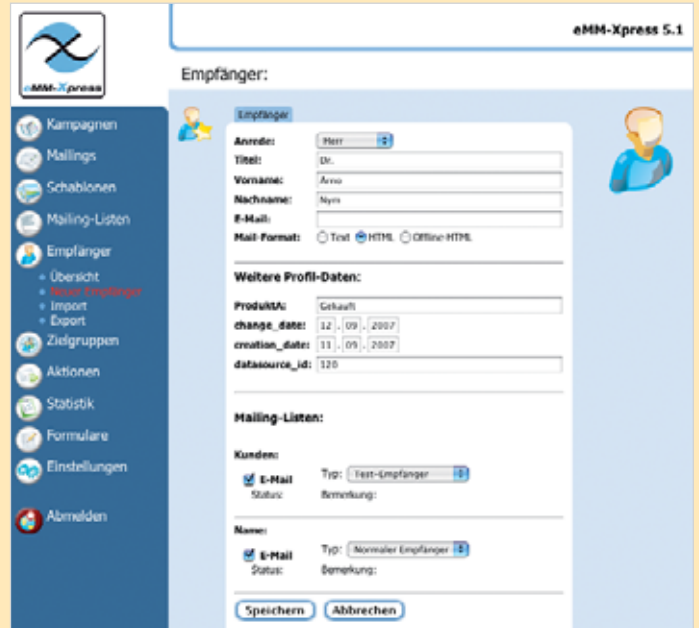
eMM-Xpress

eMM-Xpress 5.1

Empfänger:

Kampagnen
Mailings
Schablonen
Mailing-Listen
Empfänger
• Übersicht
• Neuer Empfänger
• Import
• Export
Zielgruppen
Aktionen
Statistik
Formulare
Einstellungen
Abmelden

Empfänger

Anrede: Herr
Titel: Dr.
Vorname: Arno
Nachname: Nym
E-Mail:
Mail-Format: Text HTML Offline-HTML

Weitere Profil-Daten:

ProduktA: Gekauft
change_date: 12 . 09 . 2007
creation_date: 11 . 09 . 2007
datasource_id: 120

Mailing-Listen:

Kunden:
E-Mail Typ: Test-Empfänger
Status: Bemerkung:

Name:
E-Mail Typ: Normaler Empfänger
Status: Bemerkung:

Speichern Abbrechen